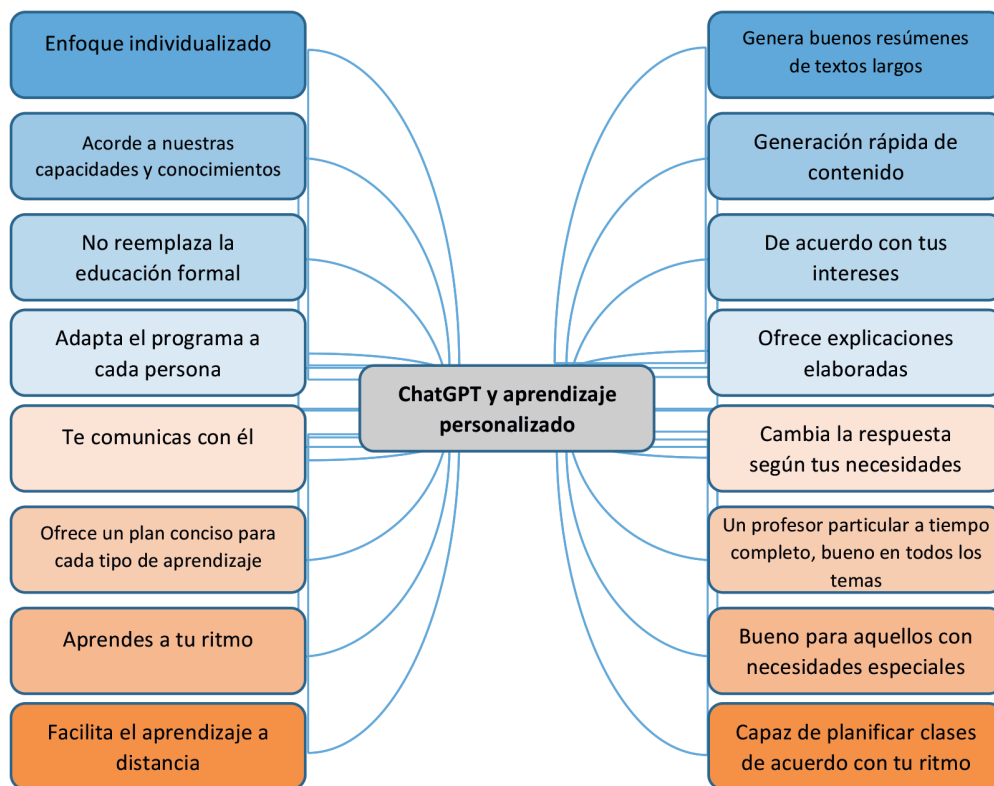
ChatGPT y aprendizaje personalizado

Enfoque individualizado

Acorde a nuestras capacidades y conocimientos

No reemplaza la educación formal

Adapta el programa a cada persona

Te comunicas con él

Ofrece un plan conciso para cada tipo de aprendizaje

Aprendes a tu ritmo

Facilita el aprendizaje a distancia

Genera buenos resúmenes de textos largos

Generación rápida de contenido

De acuerdo con tus intereses

Ofrece explicaciones elaboradas

Cambia la respuesta según tus necesidades

Un profesor particular a tiempo completo, bueno en todos los temas

Bueno para aquellos con necesidades especiales

Capaz de planificar clases de acuerdo con tu ritmo